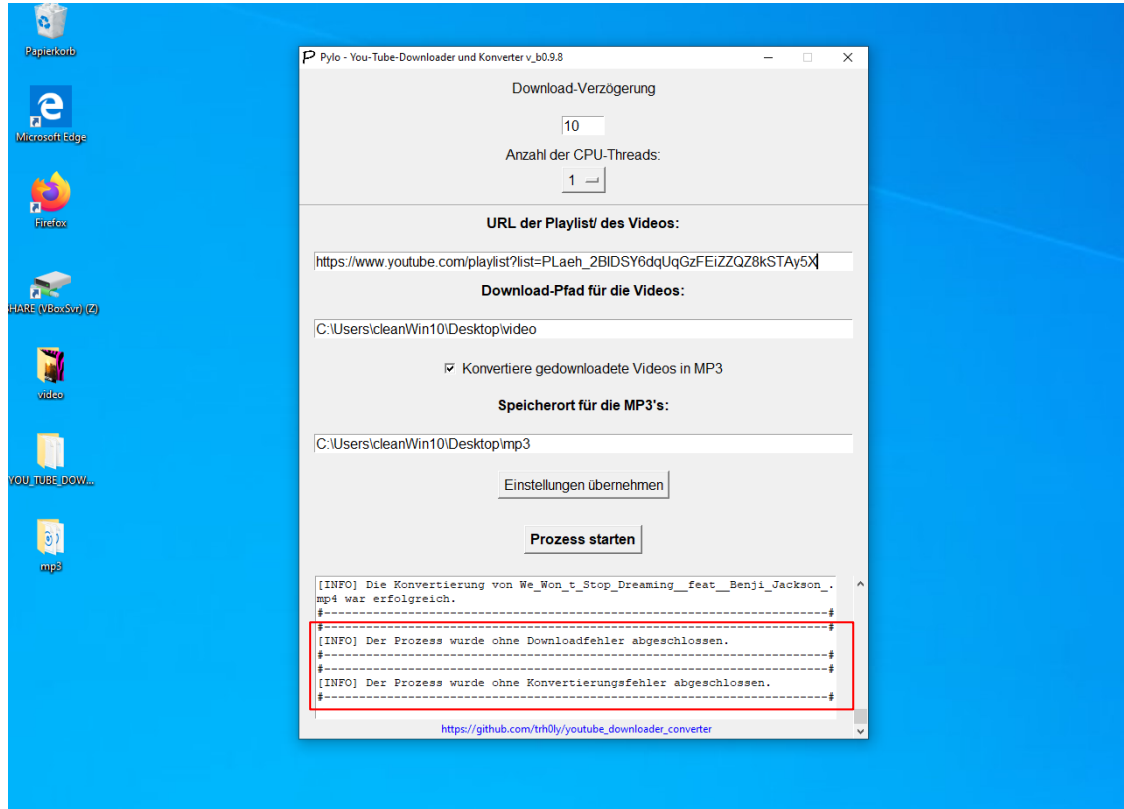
Papierkorb

Microsoft Edge

Firefox

HARE (VBoxSvr) (Z:)

video

YOU_TUBE_DOW...

mp3

Pylo - You-Tube-Downloader und Konverter v_b0.9.8

Download-Verzögerung

10

Anzahl der CPU-Threads:

1

URL der Playlist/ des Videos:

https://www.youtube.com/playlist?list=PLaeh_2BIDSY6dqUqGzFEiZZQZ8kSTAy5X

Download-Pfad für die Videos:

C:\Users\cleanWin10\Desktop\video

Konvertiere gedownloadete Videos in MP3

Speicherort für die MP3's:

C:\Users\cleanWin10\Desktop\mp3

Einstellungen übernehmen

Prozess starten

[INFO] Die Konvertierung von We_Won_t_Stop_Dreaming__feat__Benji_Jackson_.mp4 war erfolgreich.
#------------------------------------------------------------------#
#------------------------------------------------------------------#
[INFO] Der Prozess wurde ohne Downloadfehler abgeschlossen.
#------------------------------------------------------------------#
#------------------------------------------------------------------#
[INFO] Der Prozess wurde ohne Konvertierungsfehler abgeschlossen.
#------------------------------------------------------------------#

https://github.com/trh0ly/youtube_downloader_converter